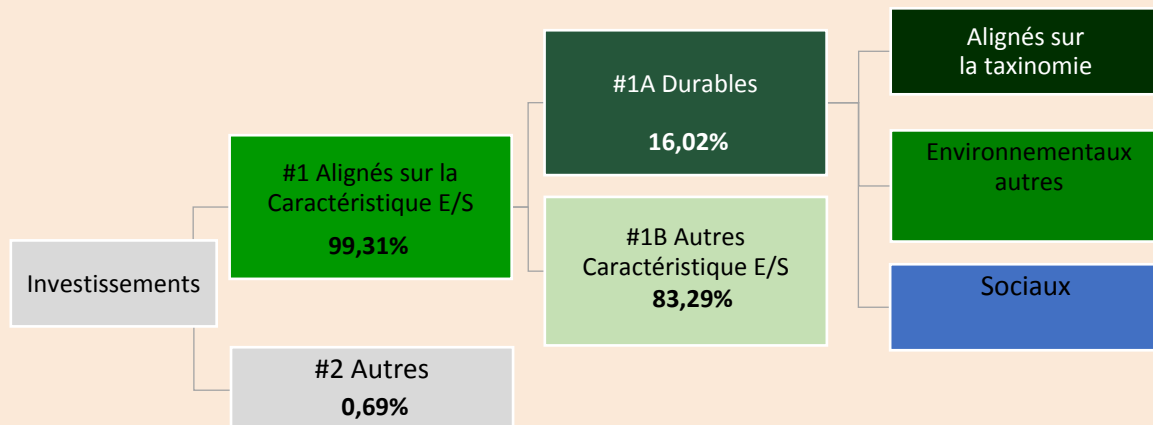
Investissements

#1 Alignés sur la Caractéristique E/S
**99,31%**

#2 Autres
**0,69%**

#1A Durables
**16,02%**

#1B Autres Caractéristique E/S
**83,29%**

Alignés sur la taxinomie

Environnementaux autres

Sociaux